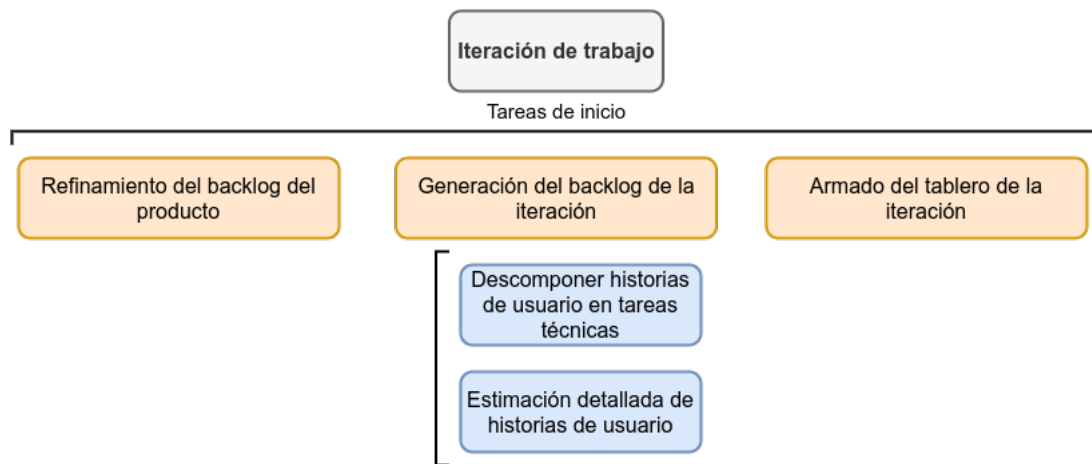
Iteración de trabajo

Tareas de inicio

Refinamiento del backlog del producto

Generación del backlog de la iteración

Armado del tablero de la iteración

Descomponer historias de usuario en tareas técnicas

Estimación detallada de historias de usuario